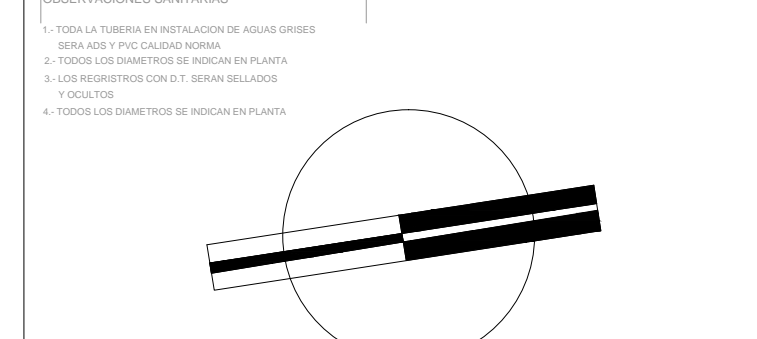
OBSERVACIONES SANITARIAS

1.- TODA LA TUBERIA EN INSTALACION DE AGUAS GRISES SERA ADS Y PVC CALIDAD NORMA
2.- TODOS LOS DIAMETROS SE INDICAN EN PLANTA
3.- LOS REGRISTROS CON D.T. SERAN SELLADOS Y OCULTOS
4.- TODOS LOS DIAMETROS SE INDICAN EN PLANTA